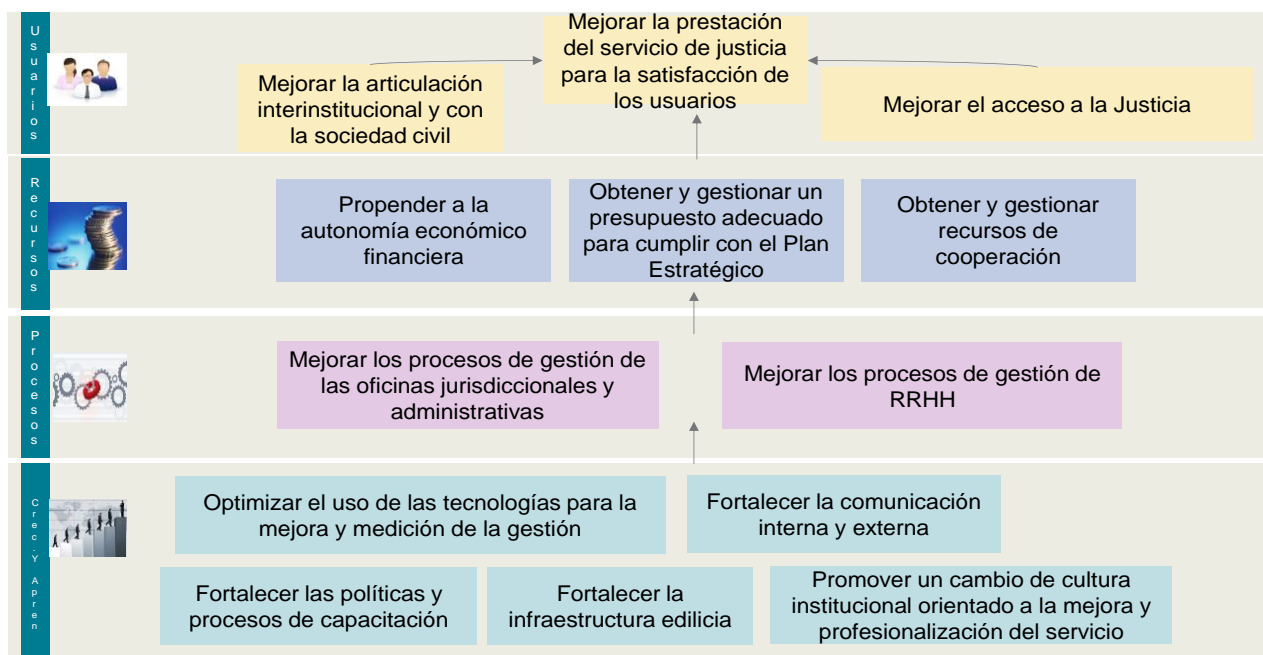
Usuarios

Mejorar la prestación del servicio de justicia para la satisfacción de los usuarios

Mejorar la articulación interinstitucional y con la sociedad civil

Mejorar el acceso a la Justicia

Recursos

Propender a la autonomía económico financiera

Obtener y gestionar un presupuesto adecuado para cumplir con el Plan Estratégico

Obtener y gestionar recursos de cooperación

Procesos

Mejorar los procesos de gestión de las oficinas jurisdiccionales y administrativas

Mejorar los procesos de gestión de RRHH

Crec. Y Apren

Optimizar el uso de las tecnologías para la mejora y medición de la gestión

Fortalecer la comunicación interna y externa

Fortalecer las políticas y procesos de capacitación

Fortalecer la infraestructura edilicia

Promover un cambio de cultura institucional orientado a la mejora y profesionalización del servicio